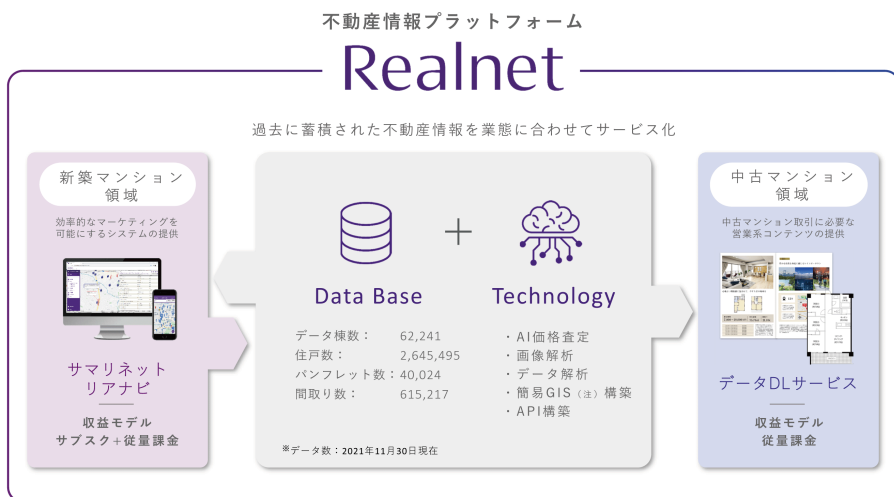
不動産情報プラットフォーム

Realnet

過去に蓄積された不動産情報を業態に合わせてサービス化

新築マンション領域

効率的なマーケティングを可能にするシステムの提供

サマリネット
リアナビ

収益モデル
サブスク＋従量課金

Data Base

| データ棟数： | 62,241 |
|---|---|
| 住戸数： | 2,645,495 |
| パンフレット数： | 40,024 |
| 間取り数： | 615,217 |

Technology

・AI価格査定
・画像解析
・データ解析
・簡易GIS（注）構築
・API構築

※データ数：2021年11月30日現在

中古マンション領域

中古マンション取引に必要な営業系コンテンツの提供

データDLサービス

収益モデル
従量課金